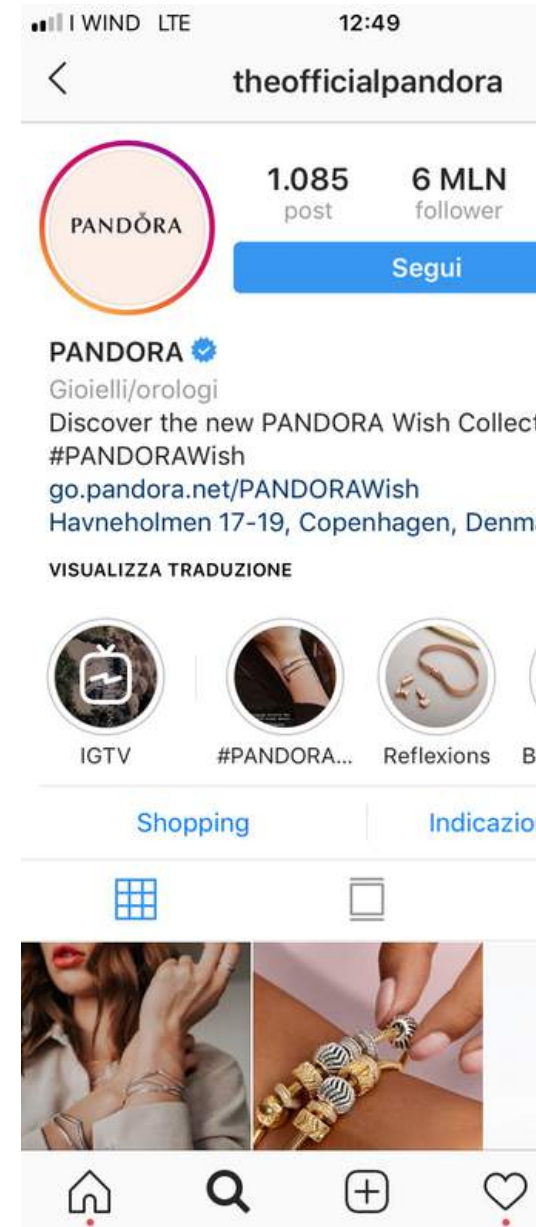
I WIND LTE 12:49

theofficialpandora

PANDORA

1.085 post

6 MLN follower

Segui

PANDORA

Gioielli/orologi

Discover the new PANDORA Wish Collect
#PANDORAWish
go.pandora.net/PANDORAWish
Havneholmen 17-19, Copenhagen, Denm

VISUALIZZA TRADUZIONE

IGTV

#PANDORA...

Reflexions

B

Shopping

Indicazio